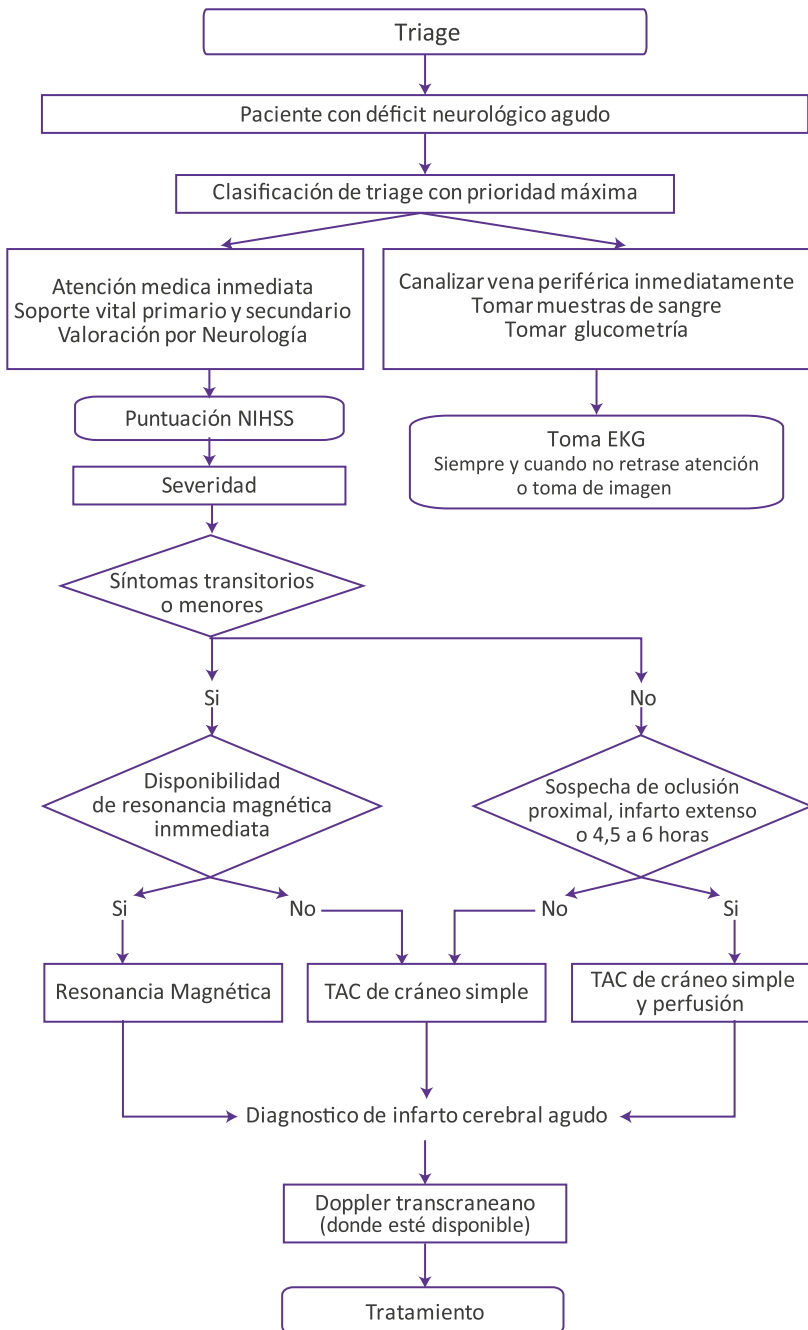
Triage

Paciente con déficit neurológico agudo

Clasificación de triage con prioridad máxima

Atención medica inmediata
Soporte vital primario y secundario
Valoración por Neurología

Canalizar vena periférica inmediatamente
Tomar muestras de sangre
Tomar glucometría

Puntuación NIHSS

Toma EKG
Siempre y cuando no retrase atención o toma de imagen

Severidad

Síntomas transitorios o menores

Si

No

Disponibilidad de resonancia magnética inmmediata

Sospecha de oclusión proximal, infarto extenso o 4,5 a 6 horas

Si

No

No

Si

Resonancia Magnética

TAC de cráneo simple

TAC de cráneo simple y perfusión

Diagnostico de infarto cerebral agudo

Doppler transcraneano
(donde esté disponible)

Tratamiento